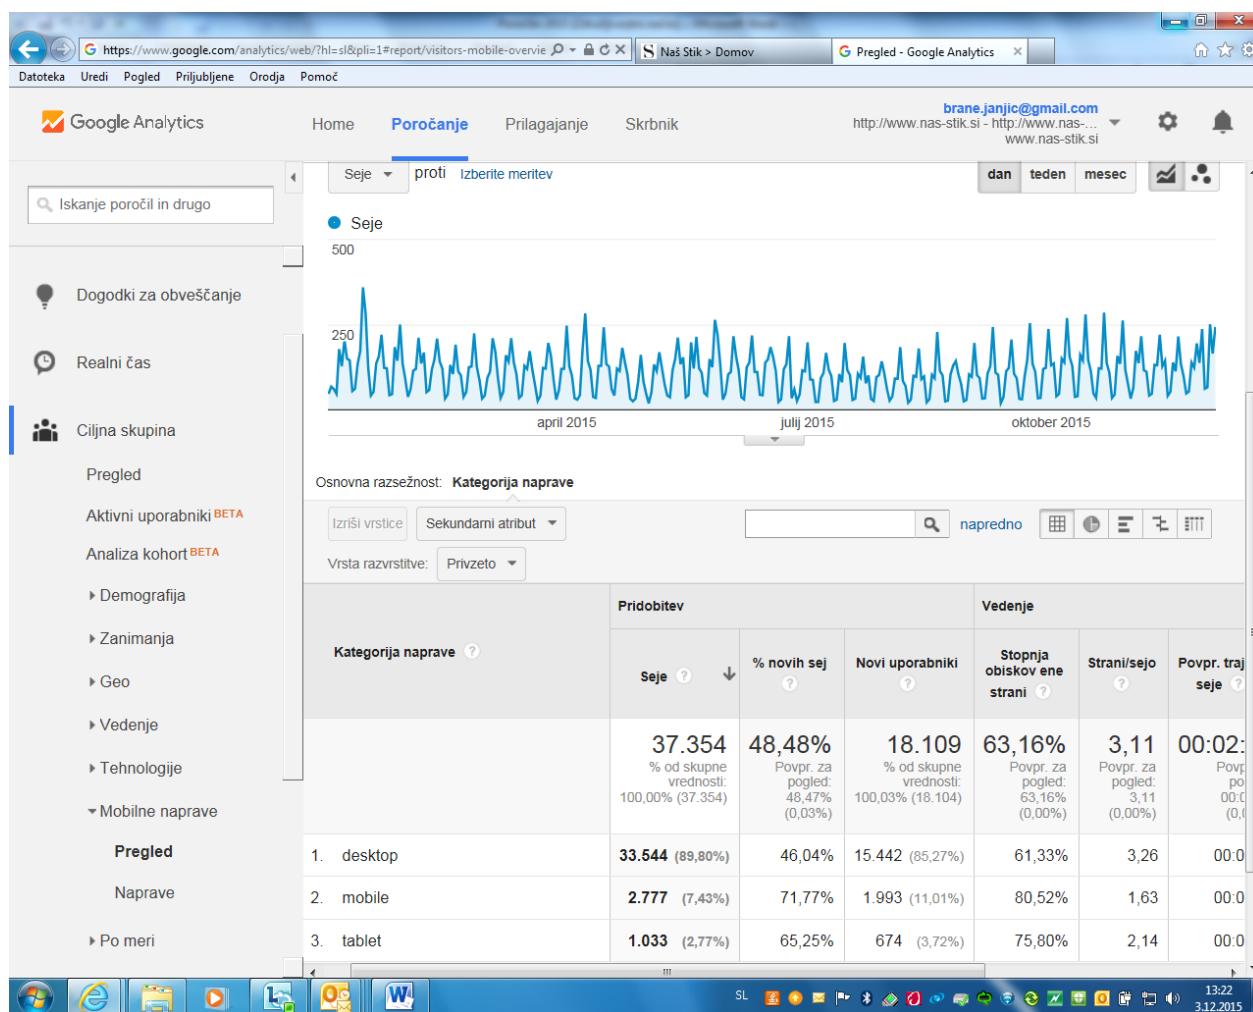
https://www.google.com/analytics/web/?hl=sl&pli=1#report/visitors-mobile-overvie

Naš Stik > Domov

Pregled - Google Analytics

Datoteka Uredi Pogled Priljubljene Orodja Pomoč

Google Analytics

Home Poročanje Prilagajanje Skrbnik

brane.janjic@gmail.com
http://www.nas-stik.si - http://www.nas-... www.nas-stik.si

Iskanje poročil in drugo

Dogodki za obveščanje

Realni čas

Ciljna skupina

Pregled

Aktivni uporabniki BETA

Analiza kohort BETA

Demografija

Zanimanja

Geo

Vedenje

Tehnologije

Mobilne naprave

Pregled

Naprave

Po meri

Seje proti Izberite meritev

dan teden mesec

Seje

500

250

april 2015 julij 2015 oktober 2015

Osnovna razsežnost: Kategorija naprave

Izriši vrstice Sekundarni atribut

napredno

Vrsta razvrstitve: Privzeto

| Kategorija naprave | Pridobitev: Seje | % novih sej | Novi uporabniki | Vedenje: Stopnja obiskov ene strani | Strani/sejo | Povpr. traj seje |
|---|---|---|---|---|---|---|
| | 37.354 % od skupne vrednosti: 100,00% (37.354) | 48,48% Povpr. za pogled: 48,47% (0,03%) | 18.109 % od skupne vrednosti: 100,03% (18.104) | 63,16% Povpr. za pogled: 63,16% (0,00%) | 3,11 Povpr. za pogled: 3,11 (0,00%) | 00:02: Povp po 00:0 (0,0 |
| 1. desktop | 33.544 (89,80%) | 46,04% | 15.442 (85,27%) | 61,33% | 3,26 | 00:0 |
| 2. mobile | 2.777 (7,43%) | 71,77% | 1.993 (11,01%) | 80,52% | 1,63 | 00:0 |
| 3. tablet | 1.033 (2,77%) | 65,25% | 674 (3,72%) | 75,80% | 2,14 | 00:0 |

SL 13:22 3.12.2015